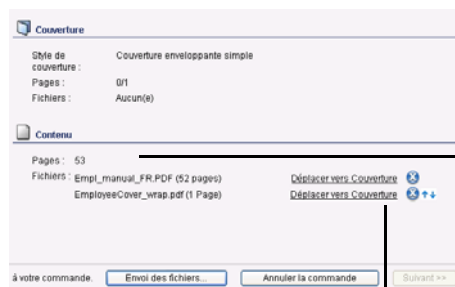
Couverture

Style de couverture : Couverture enveloppante simple
Pages : 0/1
Fichiers : Aucun(e)

Contenu

Pages : 53
Fichiers : Empl_manual_FR.PDF (52 pages) Déplacer vers Couverture
EmployeeCover_wrap.pdf (1 Page) Déplacer vers Couverture

à votre commande. Envoi des fichiers... Annuler la commande Suivant >>